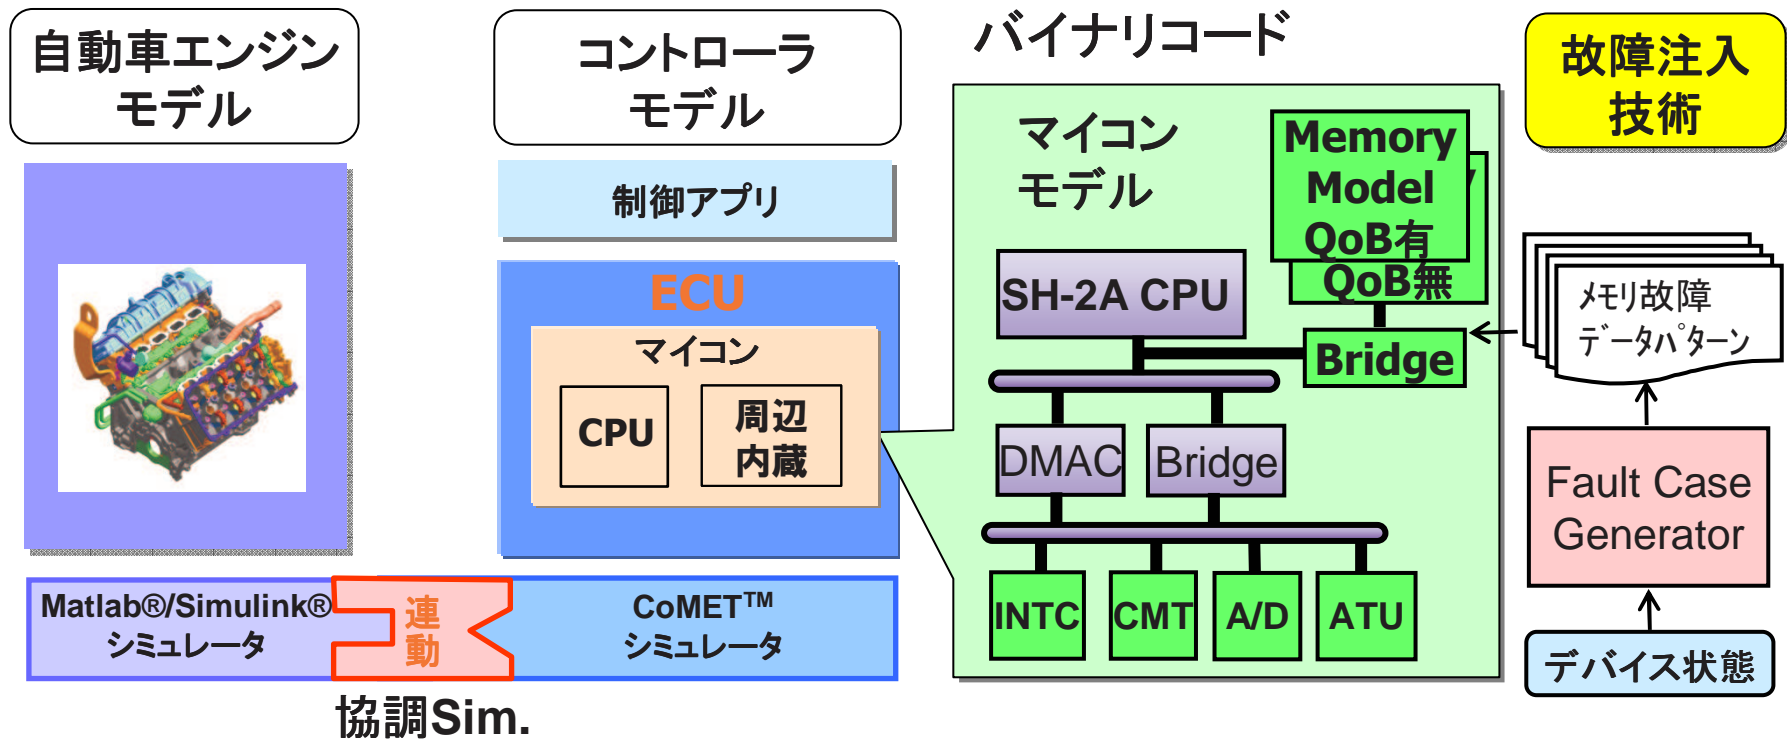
自動車エンジン
モデル

コントローラ
モデル

バイナリコード

故障注入
技術

制御アプリ

ECU
マイコン
CPU
周辺
内蔵

マイコン
モデル

Memory
Model
QoB有
QoB無

SH-2A CPU

Bridge

DMAC
Bridge

INTC
CMT
A/D
ATU

メモリ故障
データパターン

Fault Case
Generator

デバイス状態

Matlab®/Simulink®
シミュレータ

連
動

CoMET™
シミュレータ

協調Sim.